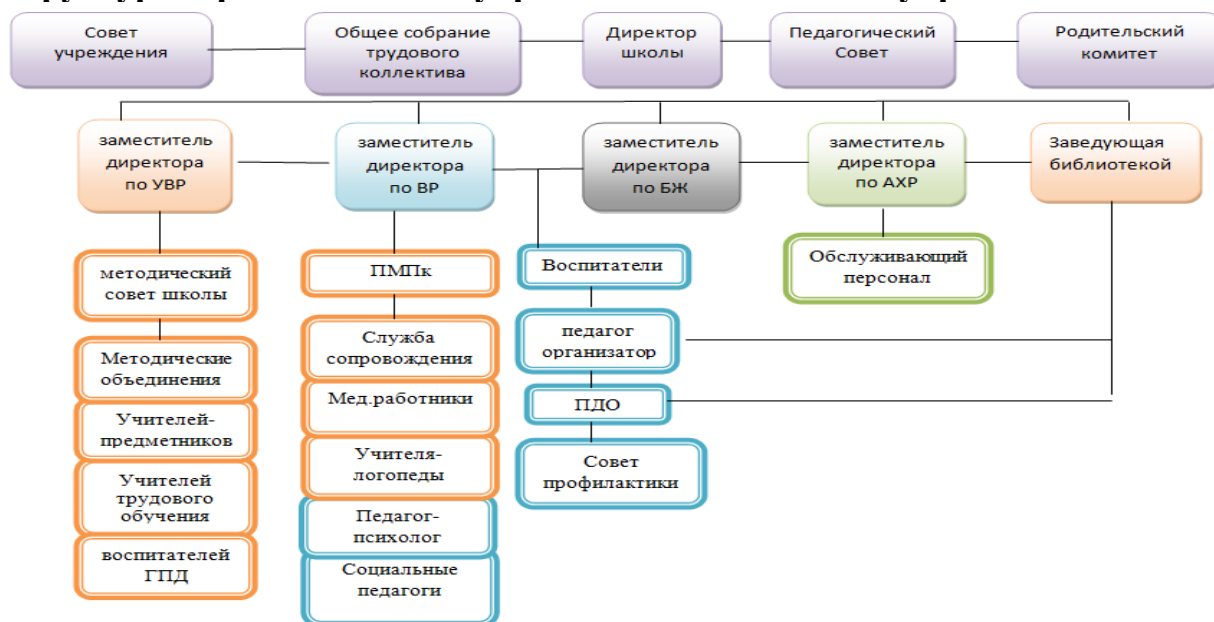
Совет учреждения

Общее собрание трудового коллектива

Директор школы

Педагогический Совет

Родительский комитет

заместитель директора по УВР

заместитель директора по ВР

заместитель директора по БЖ

заместитель директора по АХР

Заведующая библиотекой

методический совет школы

Методические объединения

Учителей-предметников

Учителей трудового обучения

воспитателей ГПД

ПМПк

Служба сопровождения

Мед.работники

Учителя-логопеды

Педагог-психолог

Социальные педагоги

Воспитатели

педагог организатор

ПДО

Совет профилактики

Обслуживающий персонал